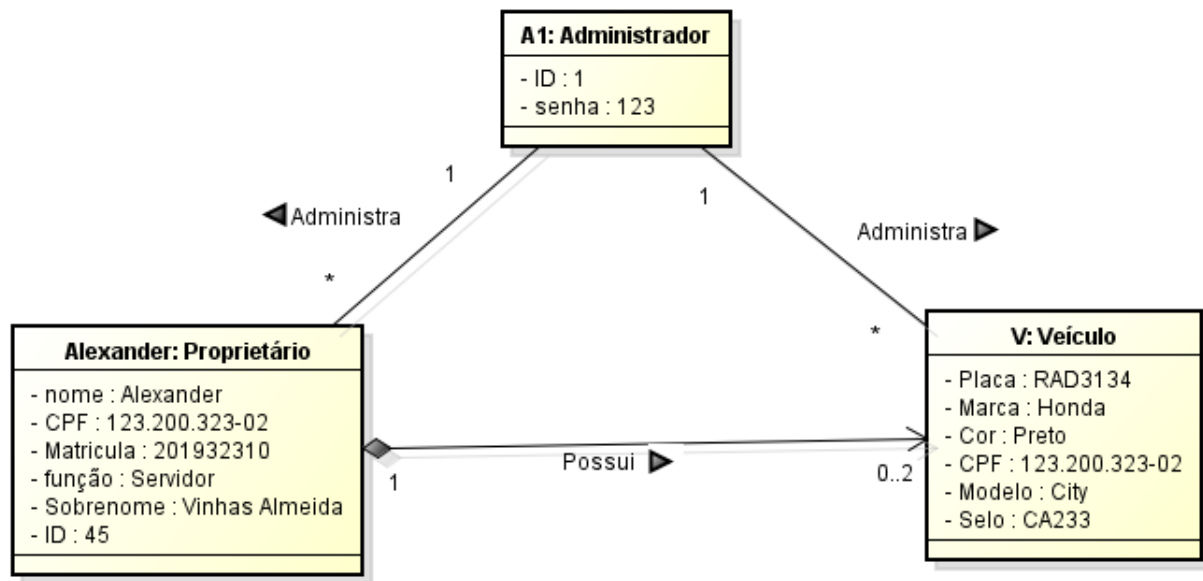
A1: Administrador

- ID : 1
- senha : 123

1

Administra

*

1

Administra

*

Alexander: Proprietário

- nome : Alexander
- CPF : 123.200.323-02
- Matricula : 201932310
- função : Servidor
- Sobrenome : Vinhas Almeida
- ID : 45

1

Possui

0..2

V: Veículo

- Placa : RAD3134
- Marca : Honda
- Cor : Preto
- CPF : 123.200.323-02
- Modelo : City
- Selo : CA233